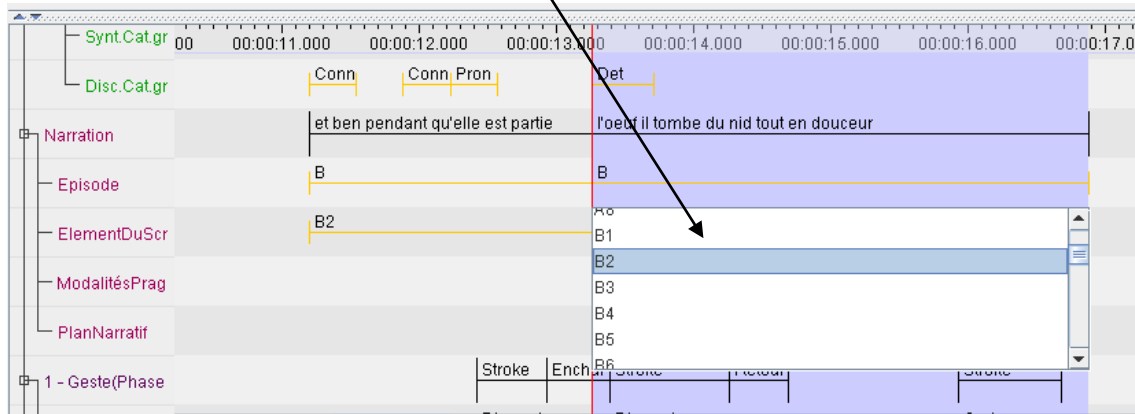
Synt.Cat.gr 00 00:00:11.000 00:00:12.000 00:00:13.000 00:00:14.000 00:00:15.000 00:00:16.000 00:00:17.0

Disc.Cat.gr Conn Conn Pron Det

Narration et ben pendant qu'elle est partie l'oeuf il tombe du nid tout en douceur

Episode B B

ElementDuScr B2

ModalitésPrag

PlanNarratif

1 - Geste(Phase Stroke Enchai Stroke Retour Stroke

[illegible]
B1
B2
B3
B4
B5
B6